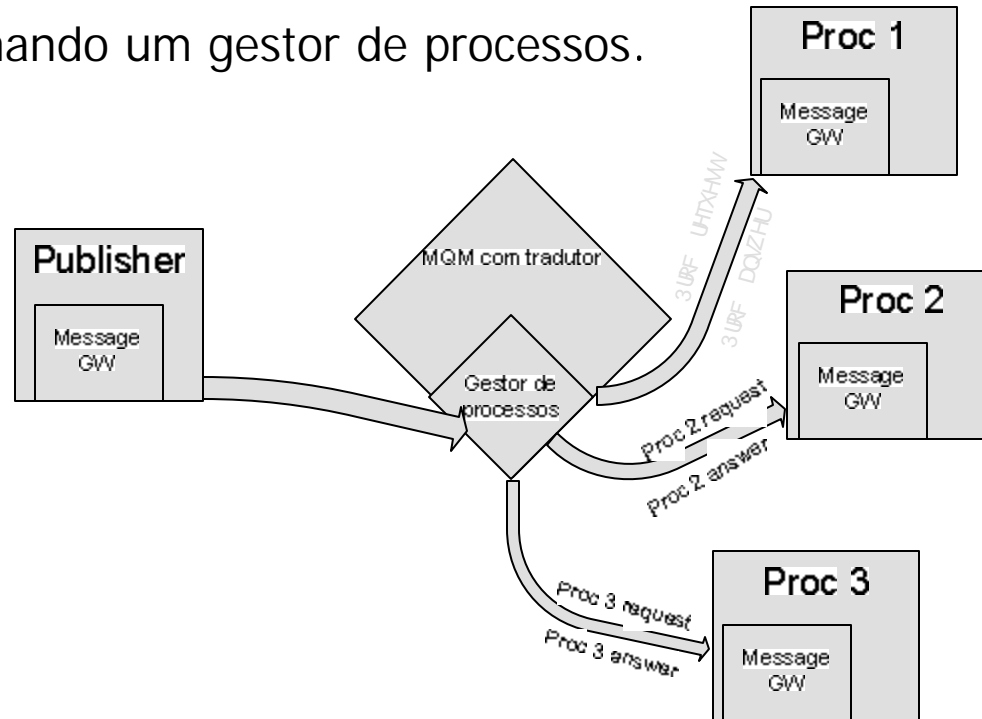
ando um gestor de processos.

Proc 1

Message GW

Publisher

Message GW

MQM com tradutor

3URF UHTXHVW

3URF DQVZHU

Proc 2

Message GW

Gestor de processos

Proc 2 request

Proc 2 answer

Proc 3

Proc 3 request

Proc 3 answer

Message GW